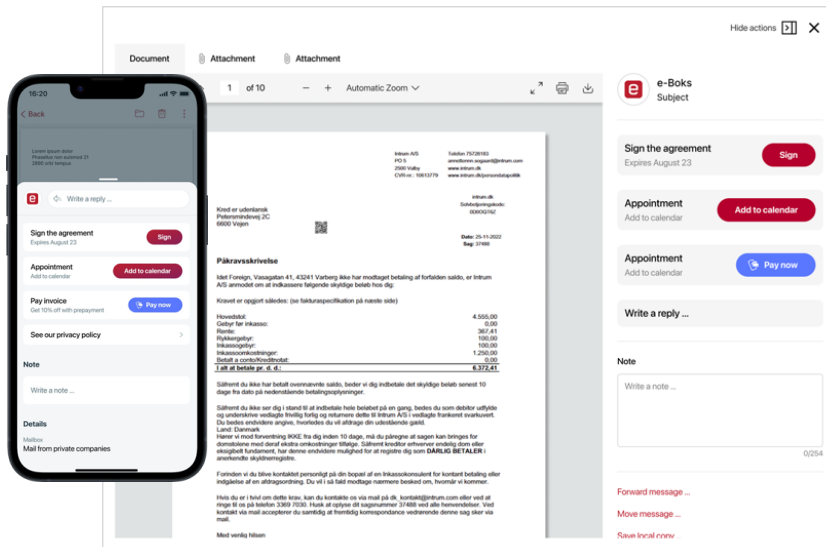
Hide actions

Document
Attachment
Attachment

1 of 10 − + Automatic Zoom

Intrum A/S
PO 5
2500 Valby
CVR-nr.: 10613779

Telefon 75728183
annettonnn.sogaard@intrum.com
www.intrum.dk
www.intrum.dk/persondatapolitik

Intrum.dk
Selvbetjeningskode:
6000Q162

Kred er udenlansk
Petersmindevej 2C
6800 Vejen

Date: 25-11-2022
Sag: 37488

Påkravsskrivelse

Idet Foreign, Vasagatan 41, 43241 Varberg ikke har modtaget betaling af forfalden saldo, er Intrum A/S anmodet om at indkassere følgende skyldige beløb hos dig:

Kravet er opgjort således: (se fakturaspecifikation på næste side)

| | |
|---|---|
| Hovedstol: | 4.555,00 |
| Gebyr før inkasso: | 0,00 |
| Rente: | 367,41 |
| Rykkergebyr: | 100,00 |
| Inkassogebyr: | 100,00 |
| Inkassoomkostninger: | 1.250,00 |
| Betalt a conto/Kreditnota: | 0,00 |
| I alt at betale pr. d. d.: | 6.372,41 |

Såfremt du ikke har betalt ovennævnte saldo, beder vi dig indbetale det skyldige beløb senest 10 dage fra dato på nedenstående betalingsoplysninger.

Såfremt du ikke ser dig i stand til at indbetale hele beløbet på en gang, bedes du som debitor udfylde og underskrive vedlagte frivillig forlig og returnere dette til Intrum A/S i vedlagte frankeret svarkuvert. Du bedes endvidere angive, hvorledes du vil afdrage din udestående gæld.
Land: Danmark
Hører vi mod forventning IKKE fra dig inden 10 dage, må du påregne at sagen kan bringes for domstolene med deraf ekstra omkostninger tilføjet. Såfremt kreditor erhverver endelig dom eller eksigibelt fundament, har denne endvidere mulighed for at registre dig som DÅRLIG BETALER i anerkendte skyldnerregistre.

Forinden vi du bliver kontaktet personligt på din bopæl af en Inkassokonsulent for kontant betaling eller indgåelse af en afdragsordning. Du vil i så fald modtage nærmere besked om, hvornår vi kommer.

Hvis du er i tvivl om dette krav, kan du kontakte os via mail på dk_kontakt@intrum.com eller ved at ringe til os på telefon 3369 7030. Husk at oplyse dit sagsnummer 37488 ved alle henvendelser. Ved kontakt via mail accepterer du samtidig at fremtidig korrespondance vedrørende denne sag sker via mail.

Med venlig hilsen

e-Boks
Subject

Sign the agreement
Expires August 23
Sign

Appointment
Add to calendar
Add to calendar

Appointment
Add to calendar
Pay now

Write a reply ...

Note
Write a note ...
0/254

Forward message ...
Move message ...
Save local copy

16:20
Back
Write a reply ...
Sign the agreement
Expires August 23
Sign
Appointment
Add to calendar
Add to calendar
Pay invoice
Get 10% off with prepayment
Pay now
See our privacy policy
Note
Write a note ...
Details
Mailbox
Mail from private companies